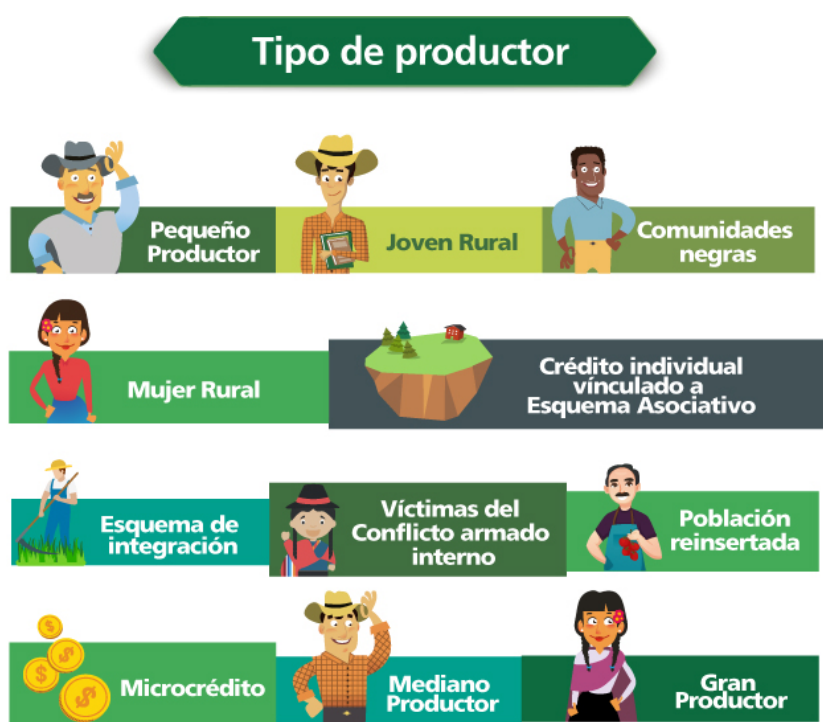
Tipo de productor

Pequeño Productor

Joven Rural

Comunidades negras

Mujer Rural

Crédito individual vínculado a Esquema Asociativo

Esquema de integración

Víctimas del Conflicto armado interno

Población reinsertada

Microcrédito

Mediano Productor

Gran Productor